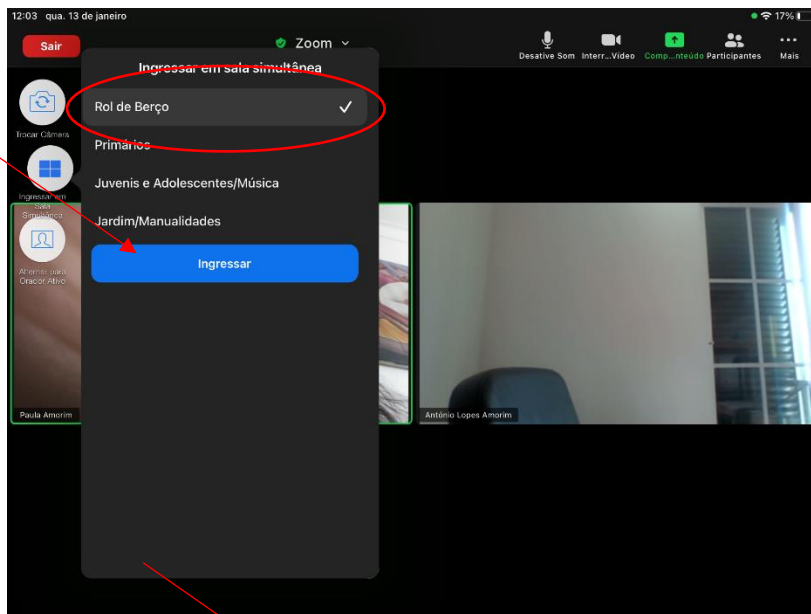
12:03 qua. 13 de janeiro

17%

Sair

Zoom

Desative Som

Interr...Vídeo

Comp...nteúdo

Participantes

Mais

Trocar Câmera

Ingressar em Sala Simultânea

Alternar para Orador Ativo

Ingressar em sala simultânea

Rol de Berço

Primários

Juvenis e Adolescentes/Música

Jardim/Manualidades

Ingressar

Paula Amorim

António Lopes Amorim